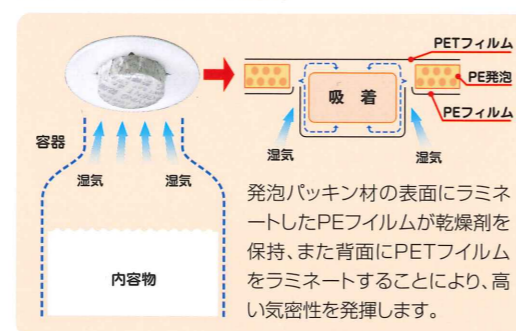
PETフィルム
PE発泡
PEフィルム
吸着
湿気
湿気
容器
湿気
湿気
内容物

発泡パッキン材の表面にラミネートしたPEフイルムが乾燥剤を保持、また背面にPETフイルムをラミネートすることにより、高い気密性を発揮します。